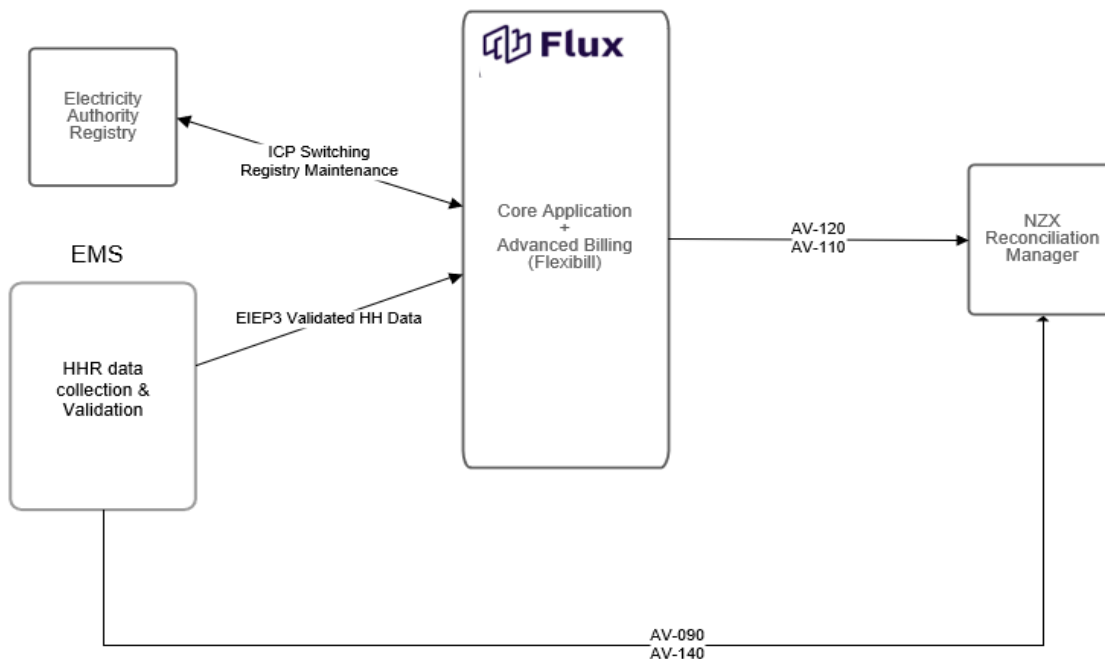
Flux

Electricity Authority Registry

ICP Switching Registry Maintenance

Core Application + Advanced Billing (Flexibill)

AV-120 AV-110

NZX Reconciliation Manager

EMS

EIEP3 Validated HH Data

HHR data collection & Validation

AV-090 AV-140